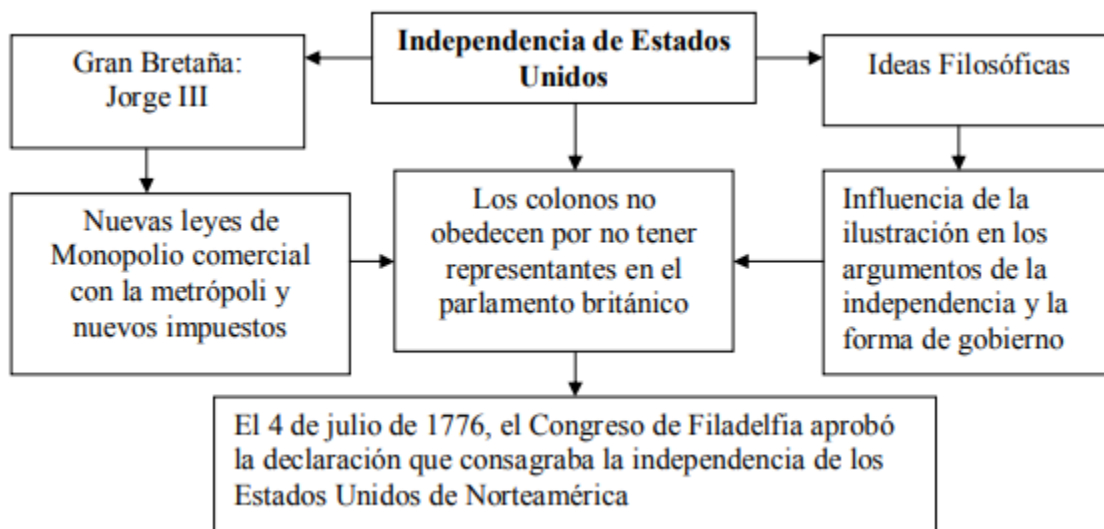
Independencia de Estados Unidos

Gran Bretaña: Jorge III

Ideas Filosóficas

Nuevas leyes de Monopolio comercial con la metrópoli y nuevos impuestos

Los colonos no obedecen por no tener representantes en el parlamento británico

Influencia de la ilustración en los argumentos de la independencia y la forma de gobierno

El 4 de julio de 1776, el Congreso de Filadelfia aprobó la declaración que consagraba la independencia de los Estados Unidos de Norteamérica